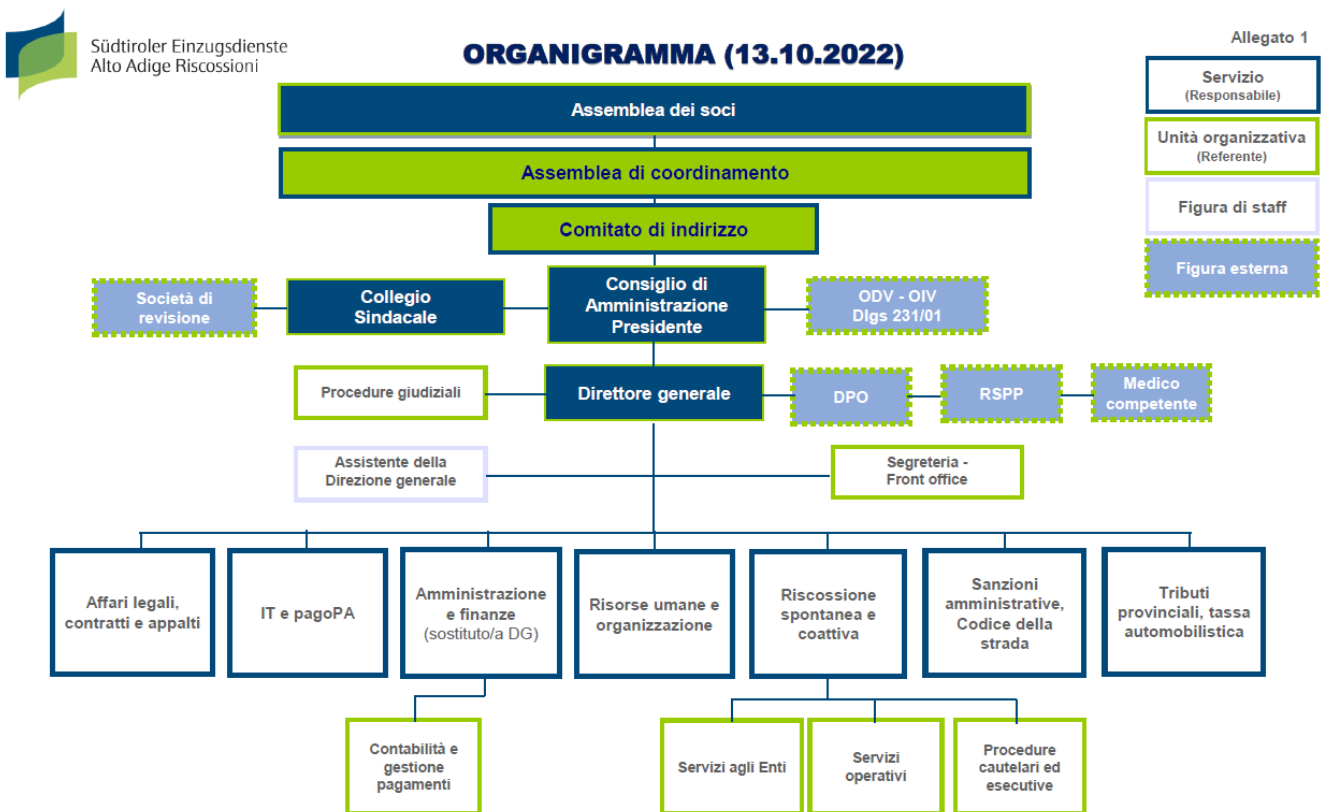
Südtiroler Einzugsdienste
Alto Adige Riscossioni

ORGANIGRAMMA (13.10.2022)

Allegato 1

Servizio
(Responsabile)

Unità organizzativa
(Referente)

Figura di staff

Figura esterna

Assemblea dei soci

Assemblea di coordinamento

Comitato di indirizzo

Società di revisione

Collegio Sindacale

Consiglio di Amministrazione Presidente

ODV - OIV
Dlgs 231/01

Procedure giudiziali

Direttore generale

DPO

RSPP

Medico competente

Assistente della Direzione generale

Segreteria - Front office

Affari legali, contratti e appalti

IT e pagoPA

Amministrazione e finanze (sostituto/a DG)

Risorse umane e organizzazione

Riscossione spontanea e coattiva

Sanzioni amministrative, Codice della strada

Tributi provinciali, tassa automobilistica

Contabilità e gestione pagamenti

Servizi agli Enti

Servizi operativi

Procedure cautelari ed esecutive